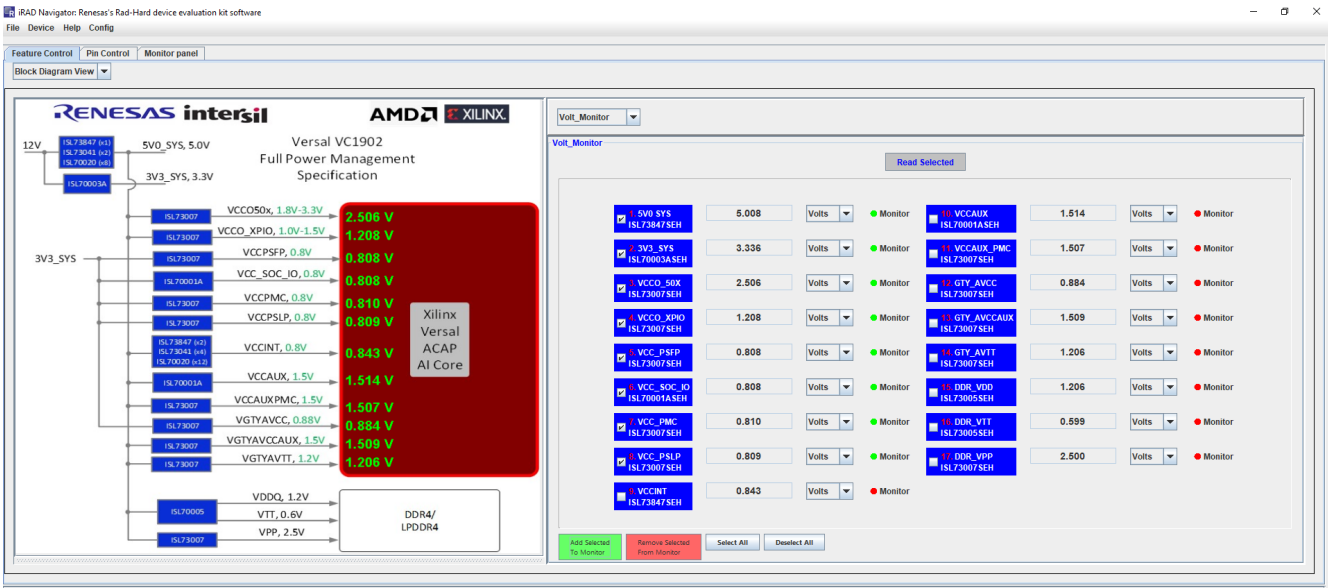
iRAD Navigator: Renesas's Rad-Hard device evaluation kit software
File Device Help Config

Feature Control | Pin Control | Monitor panel

Block Diagram View

RENESAS intersil AMD XILINX.

Versal VC1902
Full Power Management
Specification

12V
ISL73847 (x1)
ISL73041 (x2)
ISL70020 (x8)
5V0_SYS, 5.0V
ISL70003A
3V3_SYS, 3.3V
3V3_SYS

ISL73007 VCCO50x, 1.8V-3.3V 2.506 V
ISL73007 VCCO_XPIO, 1.0V-1.5V 1.208 V
ISL73007 VCCPSFP, 0.8V 0.808 V
ISL70001A VCC_SOC_IO, 0.8V 0.808 V
ISL73007 VCCPMC, 0.8V 0.810 V
ISL73007 VCCPSLP, 0.8V 0.809 V
ISL73847 (x2) ISL73041 (x4) ISL70020 (x12) VCCINT, 0.8V 0.843 V
ISL70001A VCCAUX, 1.5V 1.514 V
ISL73007 VCCAUXPMC, 1.5V 1.507 V
ISL73007 VGTYAVCC, 0.88V 0.884 V
ISL73007 VGTYAVCCAUX, 1.5V 1.509 V
ISL73007 VGTYAVTT, 1.2V 1.206 V

Xilinx
Versal
ACAP
AI Core

ISL70005 VDDQ, 1.2V
VTT, 0.6V
ISL73007 VPP, 2.5V
DDR4/
LPDDR4

Volt_Monitor
Volt_Monitor
Read Selected

| Channel | Value | Unit | Status | Channel | Value | Unit | Status |
|---|---|---|---|---|---|---|---|
| 1. 5V0 SYS ISL73847SEH | 5.008 | Volts | Monitor | 10. VCCAUX ISL70001ASEH | 1.514 | Volts | Monitor |
| 2. 3V3_SYS ISL70003ASEH | 3.336 | Volts | Monitor | 11. VCCAUX_PMC ISL73007SEH | 1.507 | Volts | Monitor |
| 3. VCCO_50X ISL73007SEH | 2.506 | Volts | Monitor | 12. GTY_AVCC ISL73007SEH | 0.884 | Volts | Monitor |
| 4. VCCO_XPIO ISL73007SEH | 1.208 | Volts | Monitor | 13. GTY_AVCCAUX ISL73007SEH | 1.509 | Volts | Monitor |
| 5. VCC_PSFP ISL73007SEH | 0.808 | Volts | Monitor | 14. GTY_AVTT ISL73007SEH | 1.206 | Volts | Monitor |
| 6. VCC_SOC_IO ISL70001ASEH | 0.808 | Volts | Monitor | 15. DDR_VDD ISL73005SEH | 1.206 | Volts | Monitor |
| 7. VCC_PMC ISL73007SEH | 0.810 | Volts | Monitor | 16. DDR_VTT ISL73005SEH | 0.599 | Volts | Monitor |
| 8. VCC_PSLP ISL73007SEH | 0.809 | Volts | Monitor | 17. DDR_VPP ISL73007SEH | 2.500 | Volts | Monitor |
| 9. VCCINT ISL73847SEH | 0.843 | Volts | Monitor | | | | |

Add Selected To Monitor | Remove Selected From Monitor | Select All | Deselect All